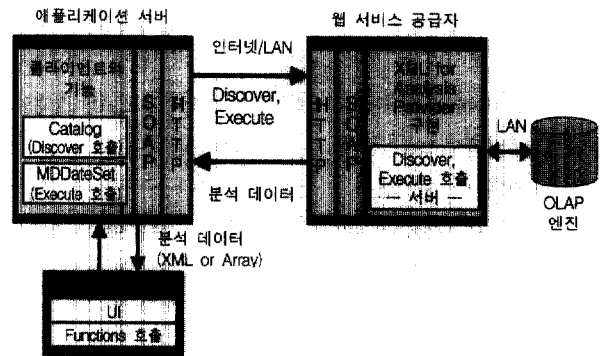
애플리케이션 서버

클라이언트의 기능

Catalog (Discover 호출)

MDDateSet (Execute 호출)

SOAP

HTTP

인터넷/LAN

Discover, Execute

분석 데이터

웹 서비스 공급자

HTTP

SOAP

XML for Analysis Provider 기능

Discover, Execute 호출 — 서버 —

LAN

OLAP 엔진

분석 데이터 (XML or Array)

UI

Functions 호출